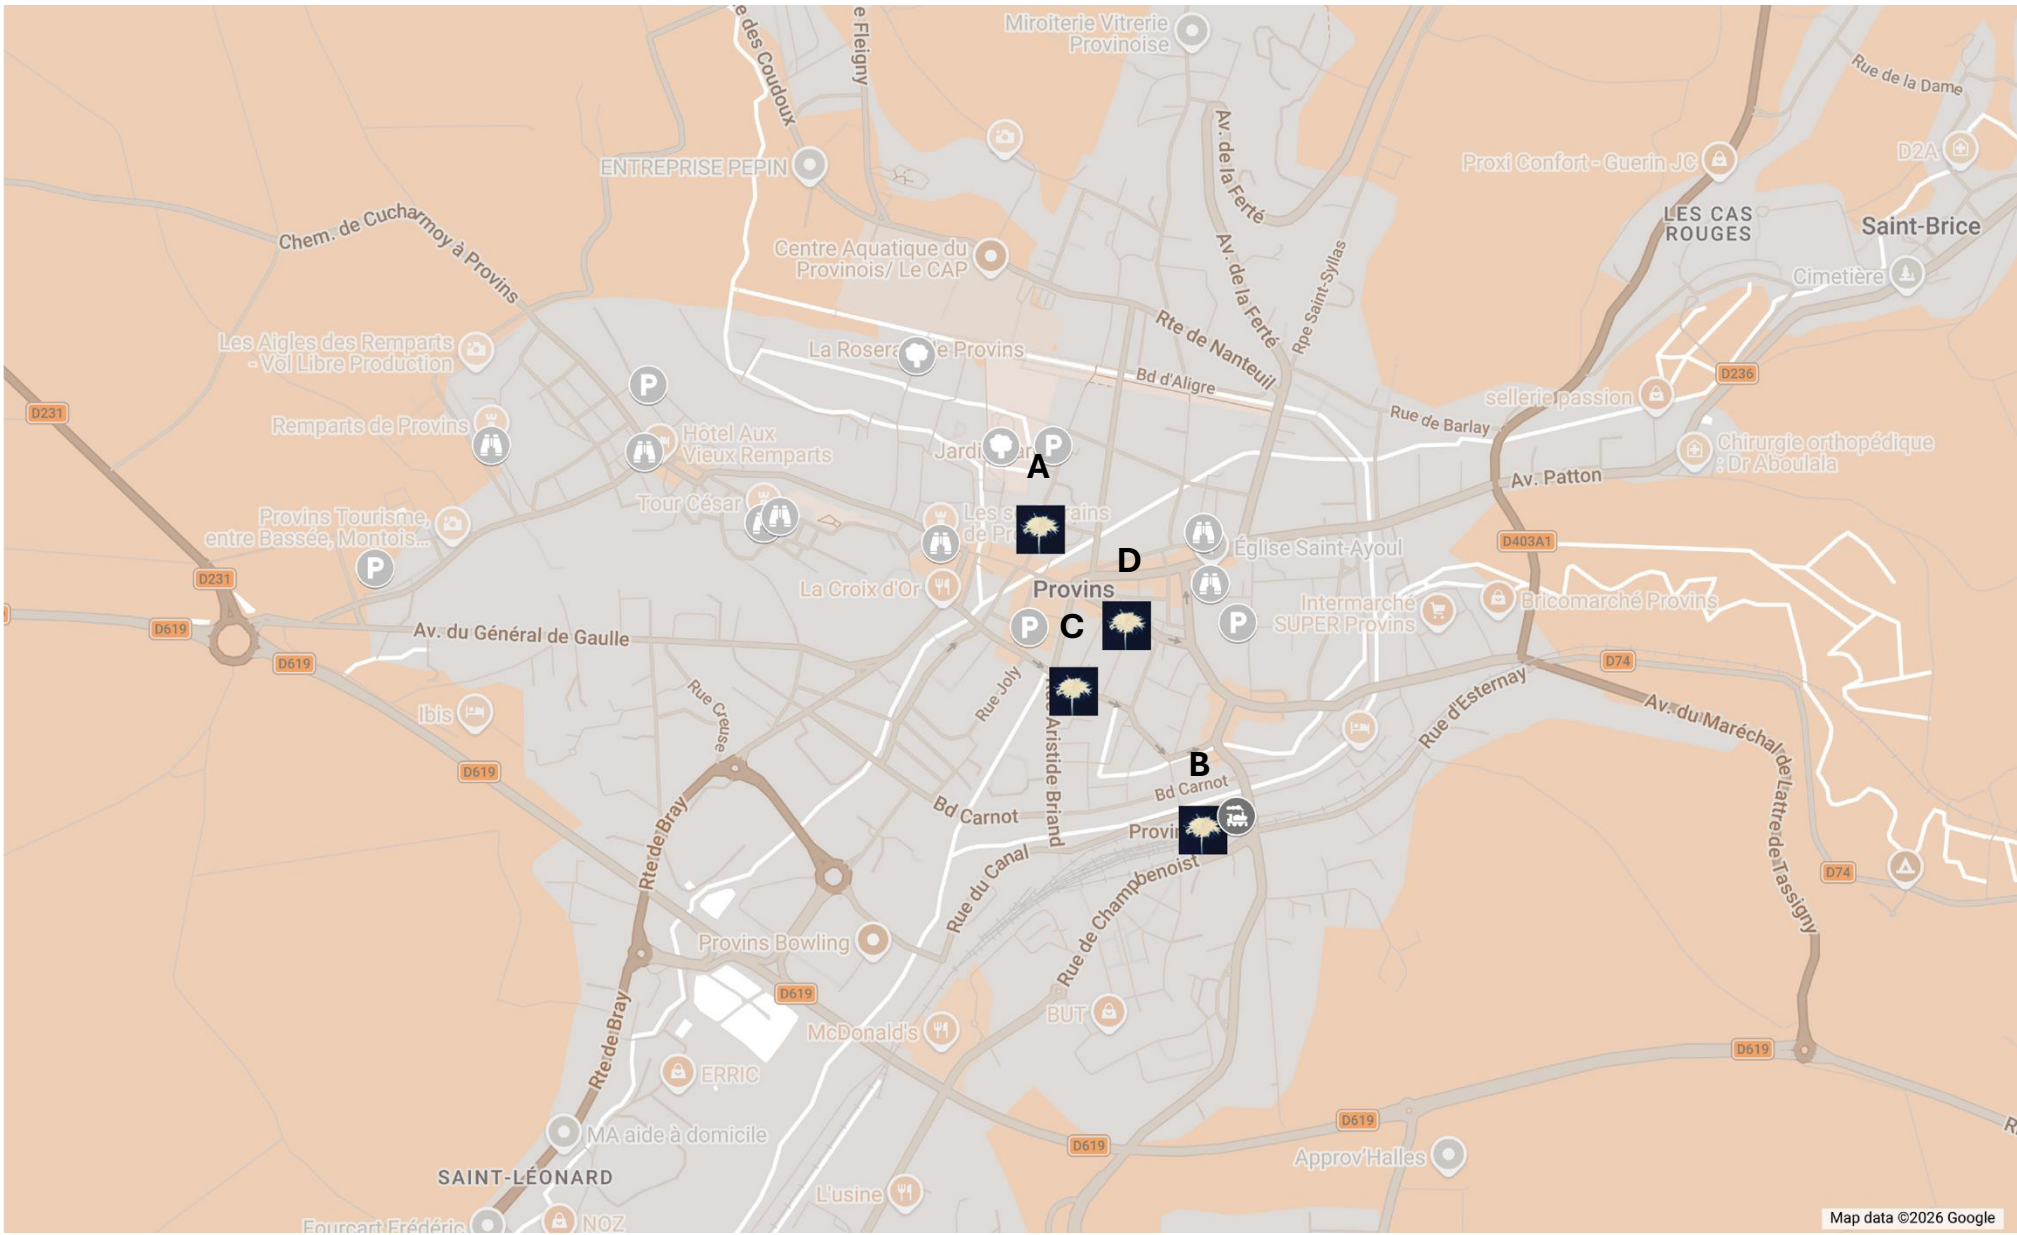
e des Coudoux
e Fleigny
Miroiterie Vitrerie Provinoise
Rue de la Dame
ENTREPRISE PEPIN
Av. de la Ferté
Proxi Confort - Guerin JC
D2A
LES CAS ROUGES
Saint-Brice
Chem. de Cucharmoy à Provins
Centre Aquatique du Provinois/ Le CAP
Av. de la Ferté
Rpe Saint-Syllas
Cimetière
Rte de Nanteuil
Les Aigles des Remparts - Vol Libre Production
La Roseraie de Provins
Bd d'Aligre
D236
D231
sellerie passion
Remparts de Provins
Hôtel Aux Vieux Remparts
Rue de Barlay
Jardi
A
Chirurgie orthopédique : Dr Aboulala
Av. Patton
Tour César
Les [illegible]ains de Pr
Provins Tourisme, entre Bassée, Montois...
Église Saint-Ayoul
D403A1
D
La Croix d'Or
Provins
D231
Intermarché SUPER Provins
Bricomarché Provins
D619
C
Av. du Général de Gaulle
D74
D619
Rue Joly
Rue Creuse
Rue d'Esternay
Ibis
Av. du Maréchal de Lattre de Tassigny
Aristide Briand
B
D619
Bd Carnot
Bd Carnot
Provi
Rte de Bray
Rue du Canal
Rue de Champbenoist
D74
Provins Bowling
D619
BUT
McDonald's
Rte de Bray
ERRIC
D619
MA aide à domicile
D619
Approv'Halles
SAINT-LÉONARD
L'usine
Fourcart Frédéric
NOZ
Map data ©2026 Google